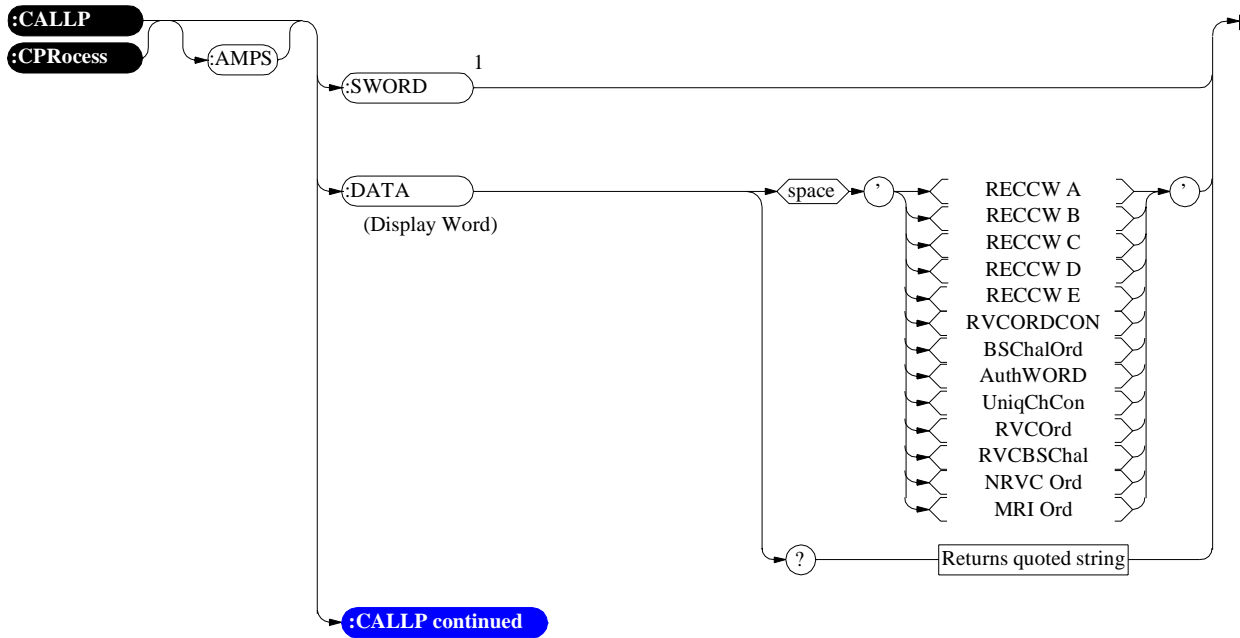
:CALLP
:CPRocess
:AMPS
:SWORD
1
:DATA
(Display Word)
space
'
RECCW A
RECCW B
RECCW C
RECCW D
RECCW E
RVCORDCON
BSChalOrd
AuthWORD
UniqChCon
RVCOrd
RVCBSChal
NRVC Ord
MRI Ord
'
?
Returns quoted string
:CALLP continued